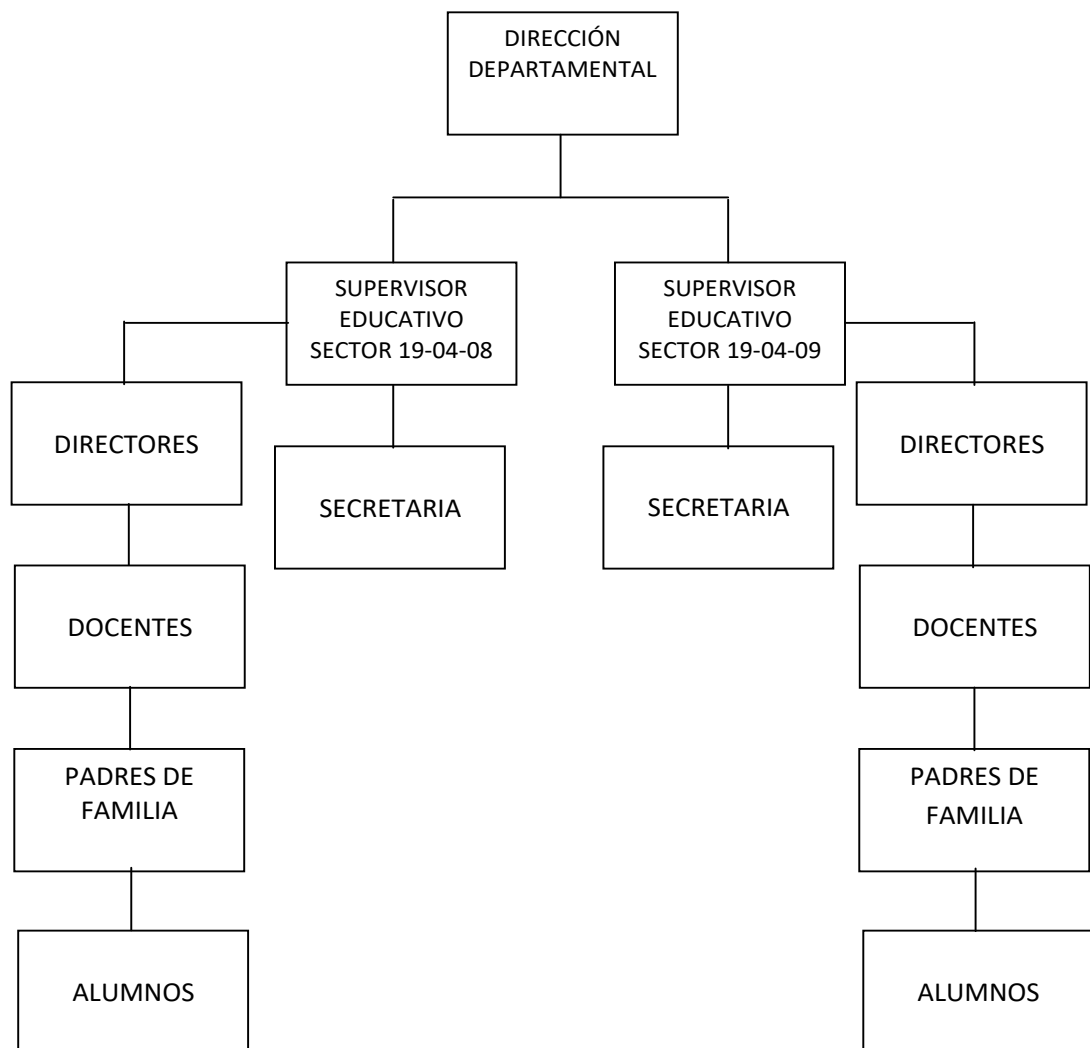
DIRECCIÓN DEPARTAMENTAL

SUPERVISOR EDUCATIVO SECTOR 19-04-08

SUPERVISOR EDUCATIVO SECTOR 19-04-09

DIRECTORES

SECRETARIA

SECRETARIA

DIRECTORES

DOCENTES

DOCENTES

PADRES DE FAMILIA

PADRES DE FAMILIA

ALUMNOS

ALUMNOS